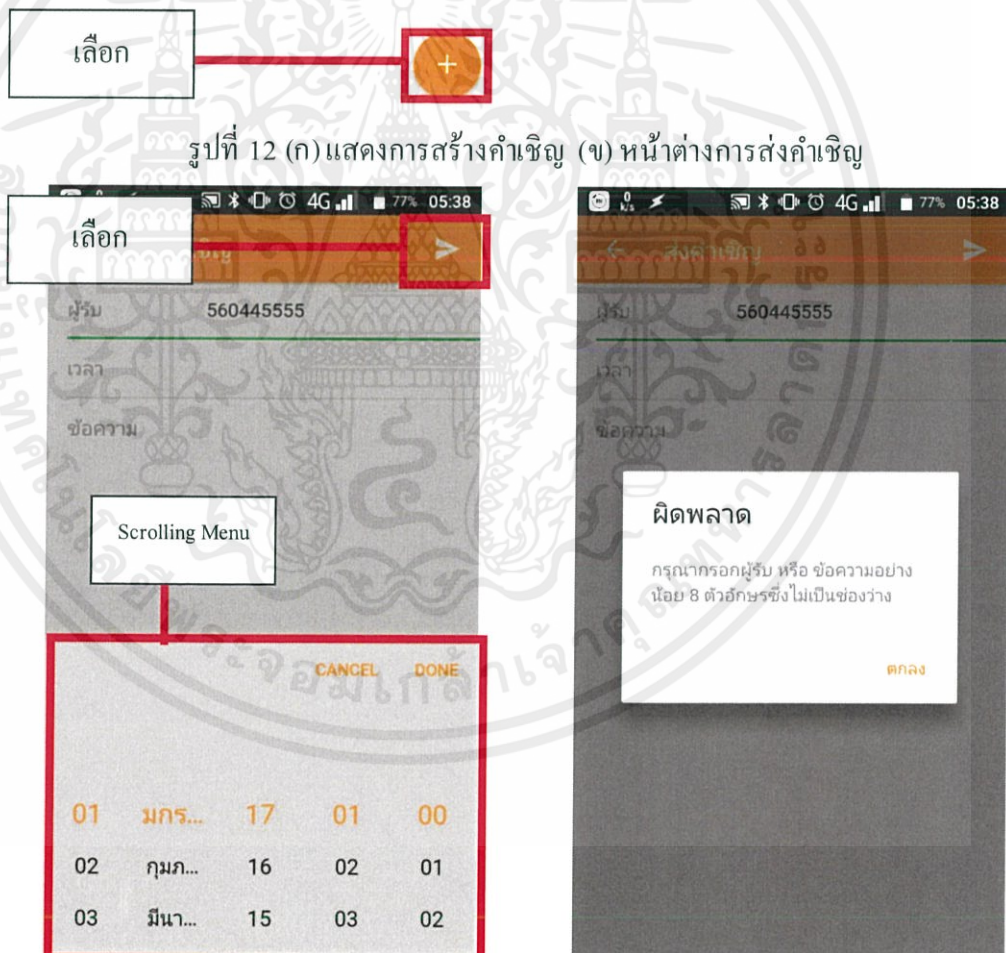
เลือก

+

รูปที่ 12 (ก) แสดงการสร้างคำเชิญ (ข) หน้าต่างการส่งคำเชิญ

4G 77% 05:38

เลือก

ผู้รับ 560445555

เวลา

ข้อความ

Scrolling Menu

CANCEL DONE

| 01 | มกร... | 17 | 01 | 00 |
|---|---|---|---|---|
| 02 | กุมภ... | 16 | 02 | 01 |
| 03 | มีนา... | 15 | 03 | 02 |

4G 77% 05:38

ส่งคำเชิญ

ผู้รับ 560445555

เวลา

ข้อความ

ผิดพลาด

กรุณากรอกผู้รับ หรือ ข้อความอย่างน้อย 8 ตัวอักษรซึ่งไม่เป็นช่องว่าง

ตกลง